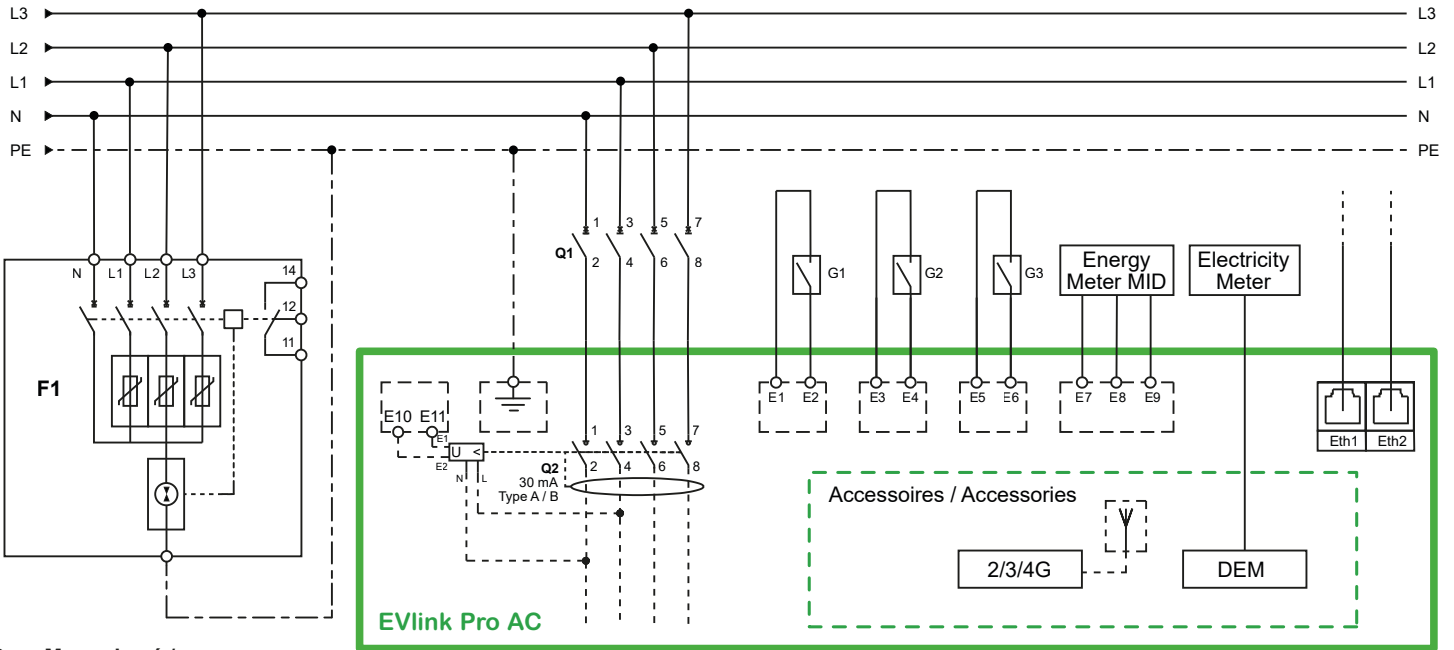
L3
L2
L1
N
PE

L3
L2
L1
N
PE

N L1 L2 L3
14
12
11
F1

1 3 5 7
Q1
2 4 6 8

G1
G2
G3

Energy Meter MID
Electricity Meter

E10 E11
E1
E2
U <
N L
1 3 5 7
Q2
30 mA
Type A / B
2 4 6 8

E1 E2
E3 E4
E5 E6
E7 E8 E9

Eth1 Eth2

Accessoires / Accessories
2/3/4G
DEM

EVlink Pro AC

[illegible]